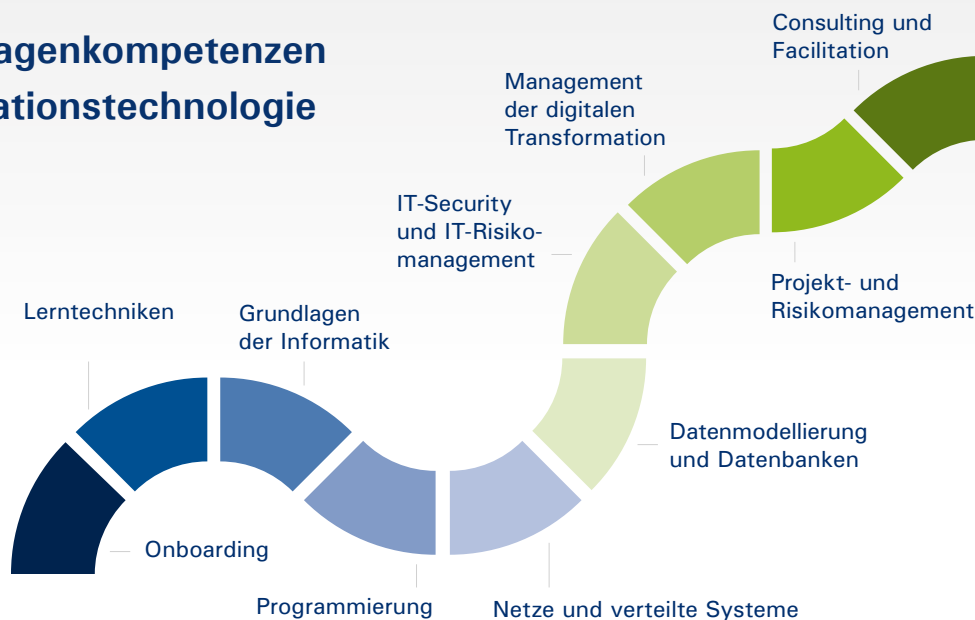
agenkompetenzen
ationstechnologie

Consulting und Facilitation

Management der digitalen Transformation

IT-Security und IT-Risikomanagement

Projekt- und Risikomanagement

Lerntechniken

Grundlagen der Informatik

Datenmodellierung und Datenbanken

Onboarding

Programmierung

Netze und verteilte Systeme